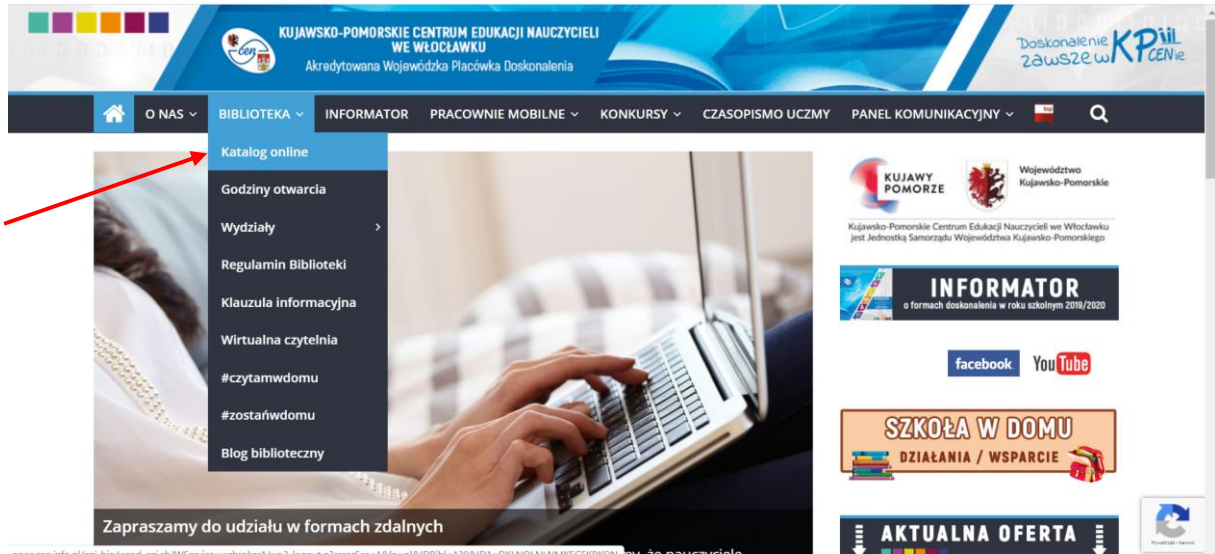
KUJAWSKO-POMORSKIE CENTRUM EDUKACJI NAUCZYCIELI WE WŁOCŁAWKU
Akredytowana Wojewódzka Placówka Doskonalenia

Doskonalenie zawsze w KPCEN

O NAS BIBLIOTEKA INFORMATOR PRACOWNIE MOBILNE KONKURSY CZASOPISMO UCZMY PANEL KOMUNIKACYJNY

Katalog online
Godziny otwarcia
Wydziały
Regulamin Biblioteki
Klauzula informacyjna
Wirtualna czytelnia
#czytamwdomu
#zostańwdomu
Blog biblioteczny

KUJAWY POMORZE
Województwo Kujawsko-Pomorskie
Kujawsko-Pomorskie Centrum Edukacji Nauczycieli we Włocławku jest Jednostką Samorządu Województwa Kujawsko-Pomorskiego

INFORMATOR
o formach doskonalenia w roku szkolnym 2019/2020

facebook YouTube

SZKOŁA W DOMU
DZIAŁANIA / WSPARCIE

Zapraszamy do udziału w formach zdalnych

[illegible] że nauczyciele

AKTUALNA OFERTA

Prywatność - Warunki